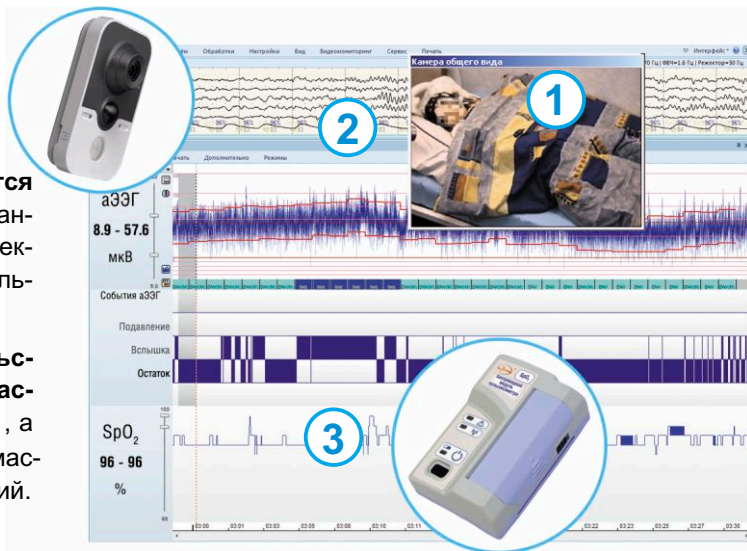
тся
ан-
ек-
ль-

ьс-
ас-
, а
ас-
ий.

Обработка Настройки Вид Видеомониторинг Сервис Печать

Интерфейс

Камера общего вида

1

2

3

Дополнительно Режимы

аЭЭГ

8.9 - 57.6

мкВ

События аЭЭГ

Подавление

Вспышка

Остаток

SpO$_2$

96 - 96

%

03:00 03:01 03:03 03:05 03:08 03:10 03:11 03:22 03:23 03:25 03:27 03:30